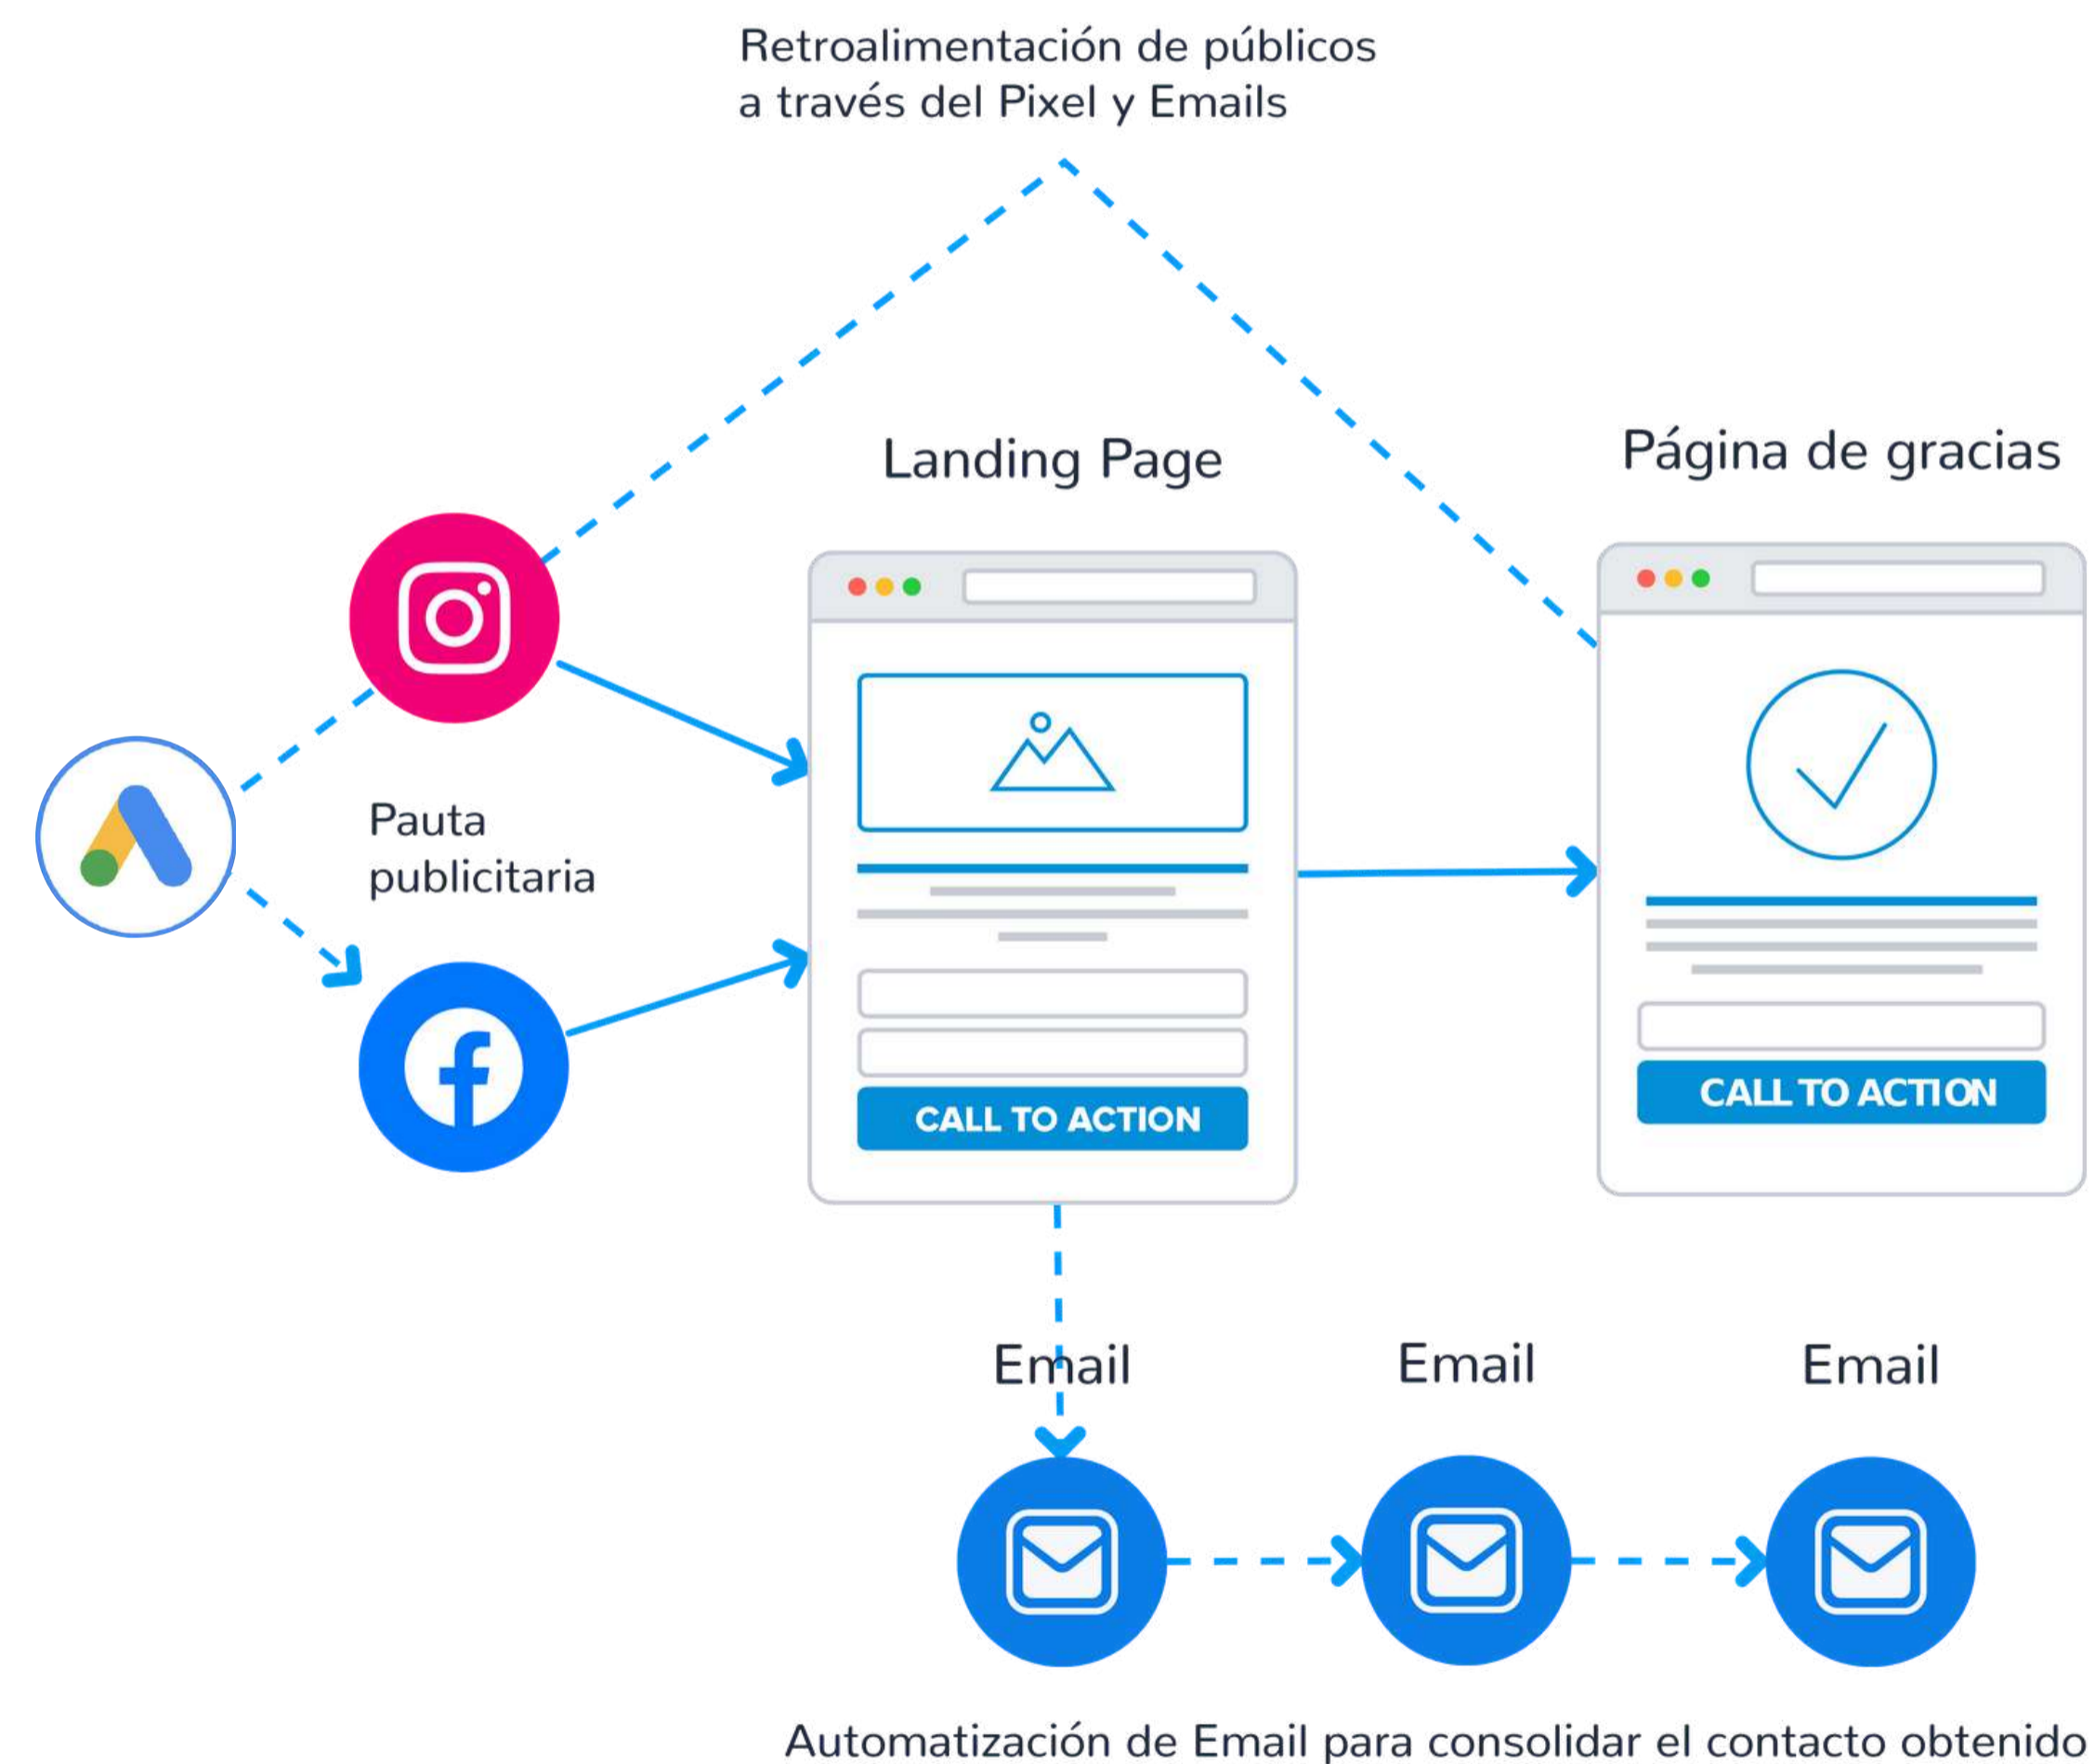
Retroalimentación de públicos a través del Pixel y Emails

Landing Page

Página de gracias

Pauta publicitaria

CALL TO ACTION

CALL TO ACTION

Email

Email

Email

Automatización de Email para consolidar el contacto obtenido